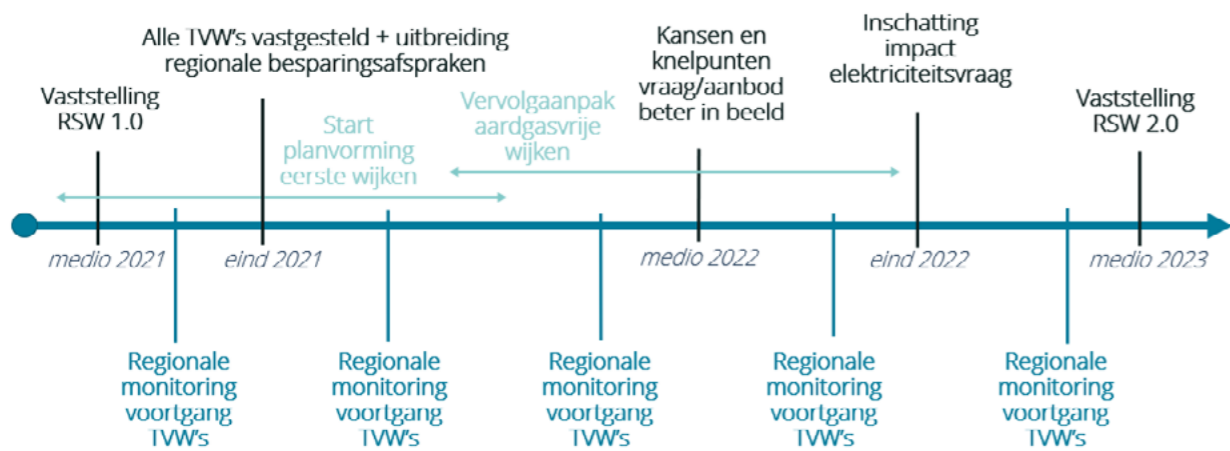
Alle TVW's vastgesteld + uitbreiding regionale besparingsafspraken

Vaststelling RSW 1.0

Start planvorming eerste wijken

Vervolgaanpak aardgasvrije wijken

Kansen en knelpunten vraag/aanbod beter in beeld

Inschatting impact elektriciteitsvraag

Vaststelling RSW 2.0

medio 2021

eind 2021

medio 2022

eind 2022

medio 2023

Regionale monitoring voortgang TVW's

Regionale monitoring voortgang TVW's

Regionale monitoring voortgang TVW's

Regionale monitoring voortgang TVW's

Regionale monitoring voortgang TVW's